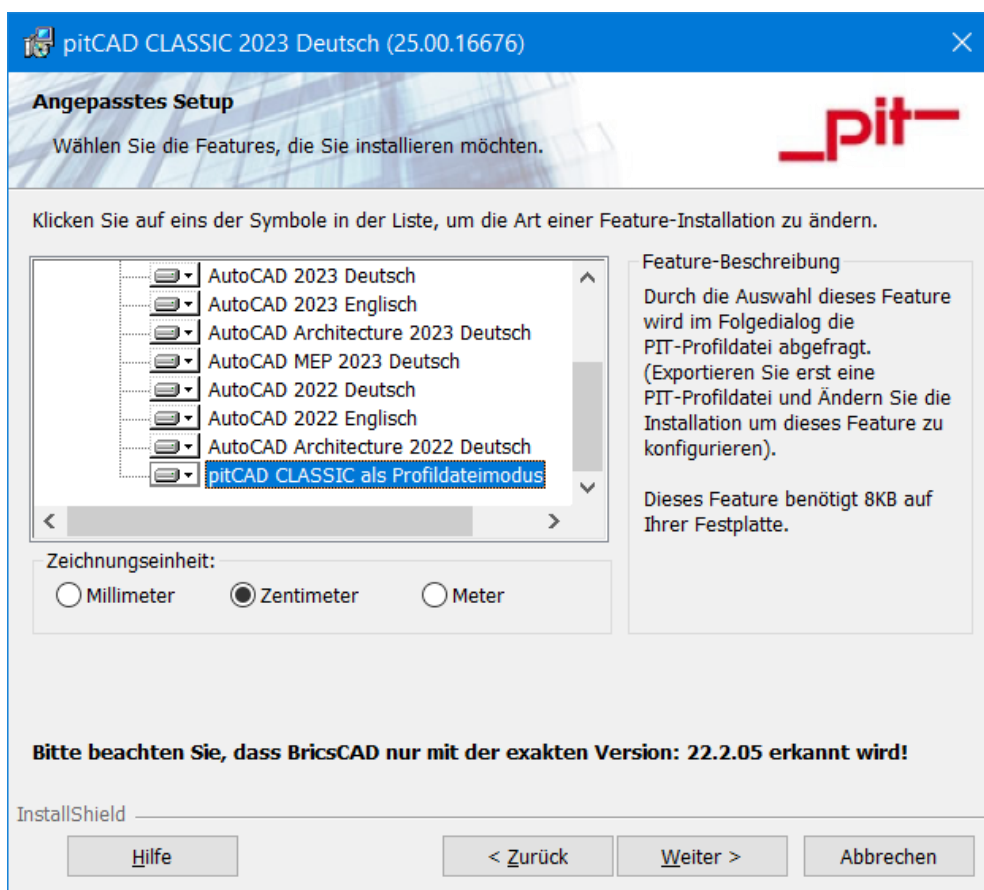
pitCAD CLASSIC 2023 Deutsch (25.00.16676)

Angepasstes Setup

Wählen Sie die Features, die Sie installieren möchten.

_pit—

Klicken Sie auf eins der Symbole in der Liste, um die Art einer Feature-Installation zu ändern.

AutoCAD 2023 Deutsch
AutoCAD 2023 Englisch
AutoCAD Architecture 2023 Deutsch
AutoCAD MEP 2023 Deutsch
AutoCAD 2022 Deutsch
AutoCAD 2022 Englisch
AutoCAD Architecture 2022 Deutsch
pitCAD CLASSIC als Profildateimodus

Feature-Beschreibung

Durch die Auswahl dieses Feature wird im Folgedialog die PIT-Profildatei abgefragt. (Exportieren Sie erst eine PIT-Profildatei und Ändern Sie die Installation um dieses Feature zu konfigurieren).

Dieses Feature benötigt 8KB auf Ihrer Festplatte.

Zeichnungseinheit:

Millimeter
Zentimeter
Meter

Bitte beachten Sie, dass BricsCAD nur mit der exakten Version: 22.2.05 erkannt wird!

InstallShield

Hilfe
< Zurück
Weiter >
Abbrechen